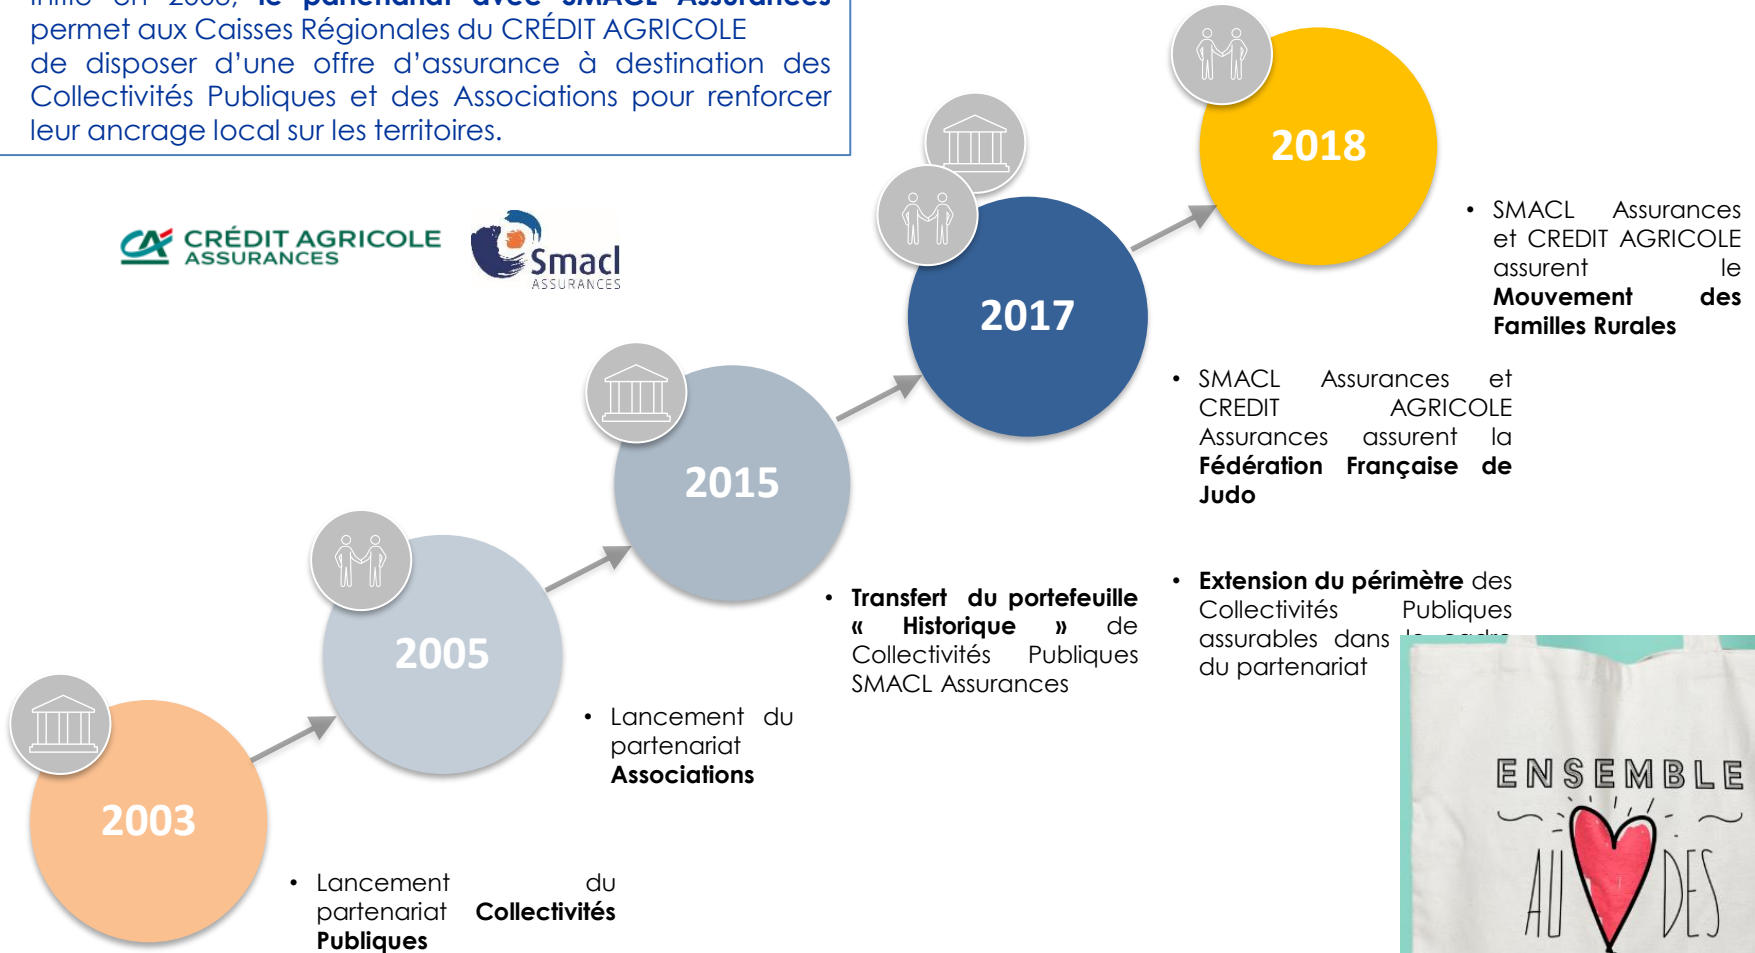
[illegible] permet aux Caisses Régionales du CRÉDIT AGRICOLE de disposer d'une offre d'assurance à destination des Collectivités Publiques et des Associations pour renforcer leur ancrage local sur les territoires.

CRÉDIT AGRICOLE ASSURANCES

Smacl ASSURANCES

2018

• SMACL Assurances et CREDIT AGRICOLE assurent le **Mouvement des Familles Rurales**

2017

• SMACL Assurances et CREDIT AGRICOLE Assurances assurent la **Fédération Française de Judo**

• **Extension du périmètre** des Collectivités Publiques assurables dans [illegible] du partenariat

2015

• **Transfert du portefeuille « Historique »** de Collectivités Publiques SMACL Assurances

2005

• Lancement du partenariat **Associations**

2003

• Lancement du partenariat **Collectivités Publiques**

ENSEMBLE AU DES